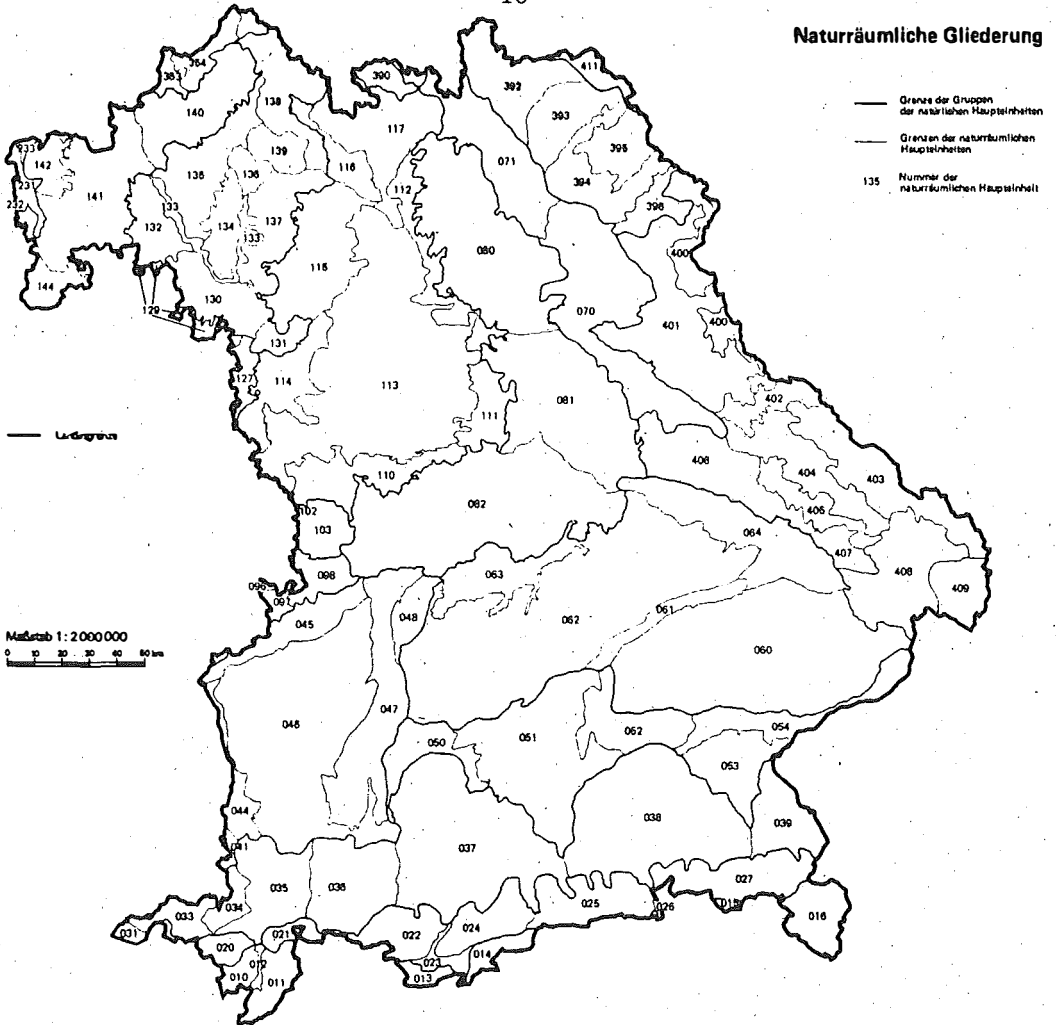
Naturräumliche Gliederung

Grenze der Gruppen der natürlichen Haupteinheiten

Grenzen der naturräumlichen Haupteinheiten

135 Nummer der naturräumlichen Haupteinheit

Landesgrenze

Maßstab 1:2000000
0 10 20 30 40 50 km

390 392 411 393 395 394 396 071 117 138 140 139 116 112 353 354 233 142 141 232 231 135 136 133 134 137 132 115 080 400 401 070 400 144 130 129 131 127 114 113 111 081 402 406 404 403 405 110 082 102 103 064 407 408 409 098 096 097 063 045 048 062 061 060 046 047 050 051 052 054 053 044 038 039 041 037 035 036 027 034 033 025 026 015 016 031 020 021 022 024 023 014 010 012 011 013